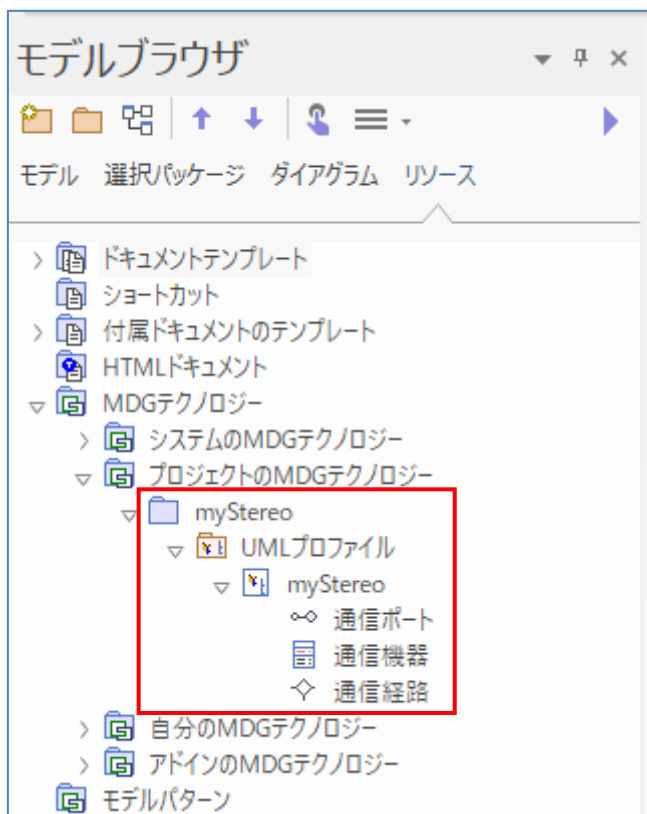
モデルブラウザ

モデル　選択パッケージ　ダイアグラム　リソース

ドキュメントテンプレート
ショートカット
付属ドキュメントのテンプレート
HTMLドキュメント
MDGテクノロジー
システムのMDGテクノロジー
プロジェクトのMDGテクノロジー
myStereo
UMLプロファイル
myStereo
通信ポート
通信機器
通信経路
自分のMDGテクノロジー
アドインのMDGテクノロジー
モデルパターン